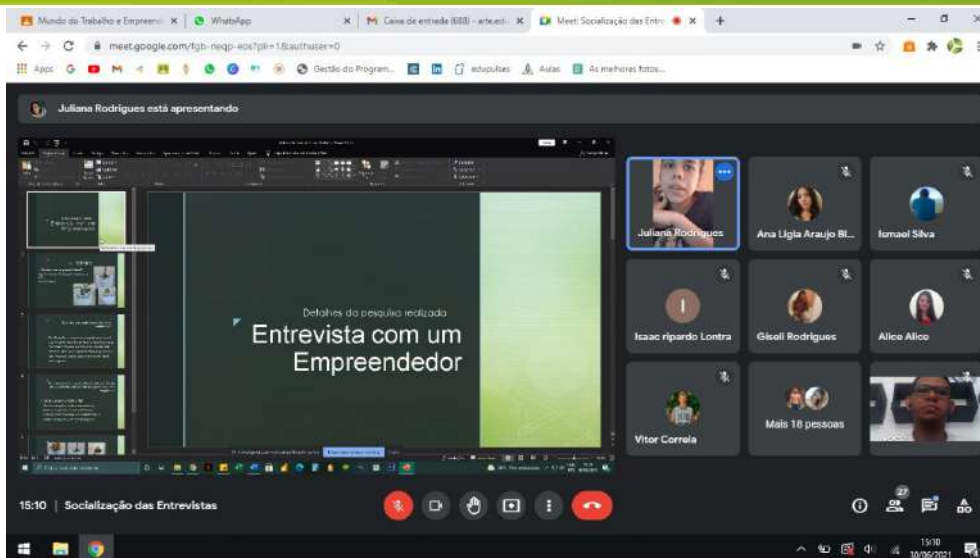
Mundo do Trabalho e Empreend × | WhatsApp × | Caixa de entrada (688) - arteedi × | Meet: Socialização das Entre ×

meet.google.com/fgb-neqp-eos?pli=1&authuser=0

Apps | Gestão do Program... | edupulses | Aulas | As melhores fotos...

Juliana Rodrigues está apresentando

Detalhes da pesquisa realizada

Entrevista com um Empreendedor

Juliana Rodrigues

Ana Ligia Araujo Bl...

Ismael Silva

Isaac ripardo Lontra

Gisoli Rodrigues

Alice Alico

Vitor Correia

Mais 18 pessoas

15:10 | Socialização das Entrevistas

27

15:10
10/06/2021